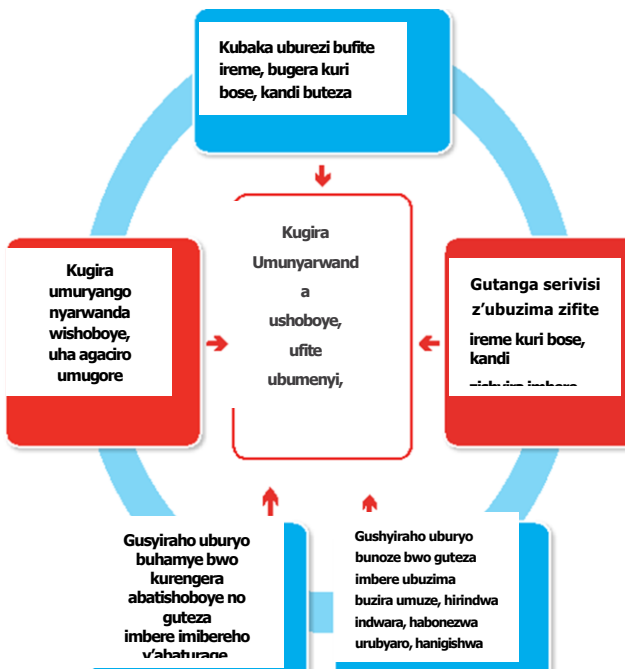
Kubaka uburezi bufite ireme, bugera kuri bose, kandi buteza

Kugira Umunyarwanda ushoboye, ufite ubumenyi,

Kugira umuryango nyarwanda wishoboye, uha agaciro umugore

Gutanga serivisi z'ubuzima zifite ireme kuri bose, kandi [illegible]

Gusyiraho uburyo buhamye bwo kurengera abatishoboye no guteza imbere imibereho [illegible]

Gushyiraho uburyo bunoze bwo guteza imbere ubuzima buzira umuze, hirindwa indwara, habonezwa urubyaro, hanigishwa